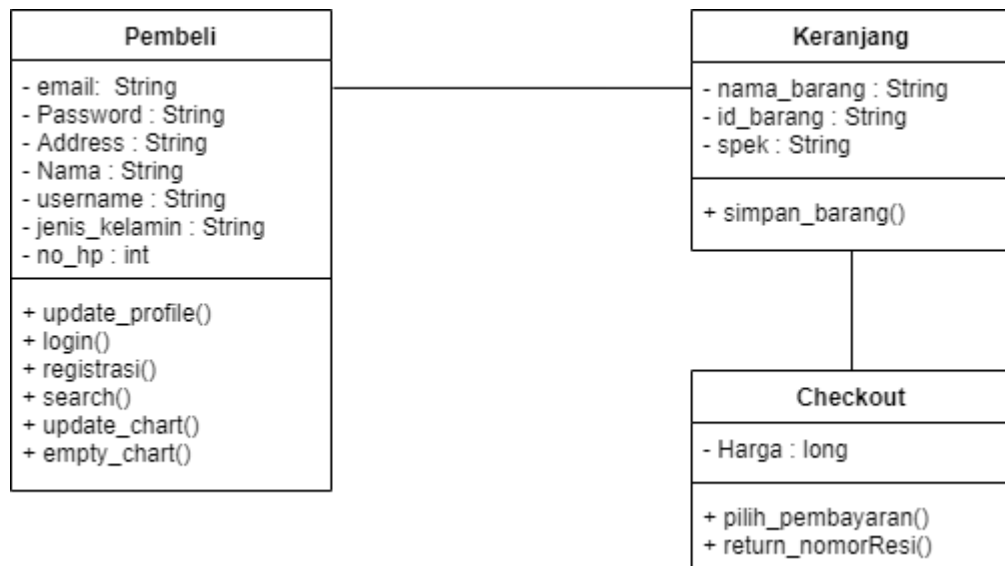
Pembeli

- email: String
- Password : String
- Address : String
- Nama : String
- username : String
- jenis_kelamin : String
- no_hp : int

+ update_profile()
+ login()
+ registrasi()
+ search()
+ update_chart()
+ empty_chart()

Keranjang

- nama_barang : String
- id_barang : String
- spek : String

+ simpan_barang()

Checkout

- Harga : long

+ pilih_pembayaran()
+ return_nomorResi()